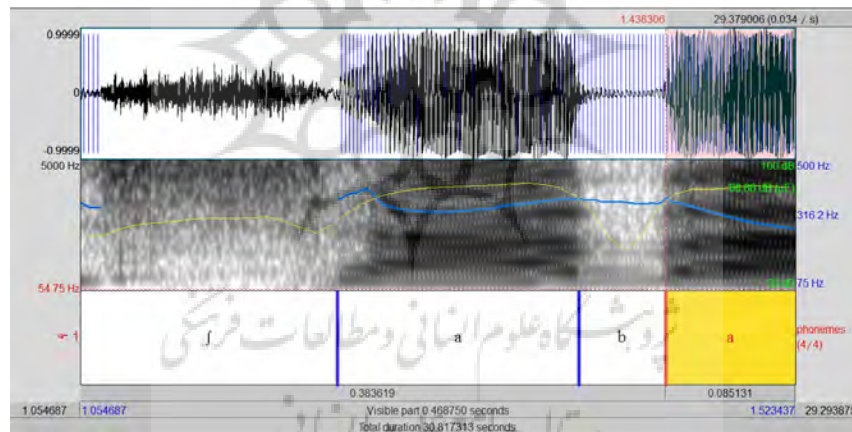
1.438306 29.379006 (0.034 / s)
0.9999
0
-0.9999
5000 Hz
100 dB 500 Hz
66.80 dB
316.2 Hz
54.75 Hz
75 Hz
1
ʃ
a
b
a
phonemes
(4/4)
0.383619
0.085131
1.054687 1.054687
Visible part 0.468750 seconds
1.523437 29.29387
Total duration 30.817313 seconds
پژوهشگاه علوم انسانی و مطالعات فرهنگی